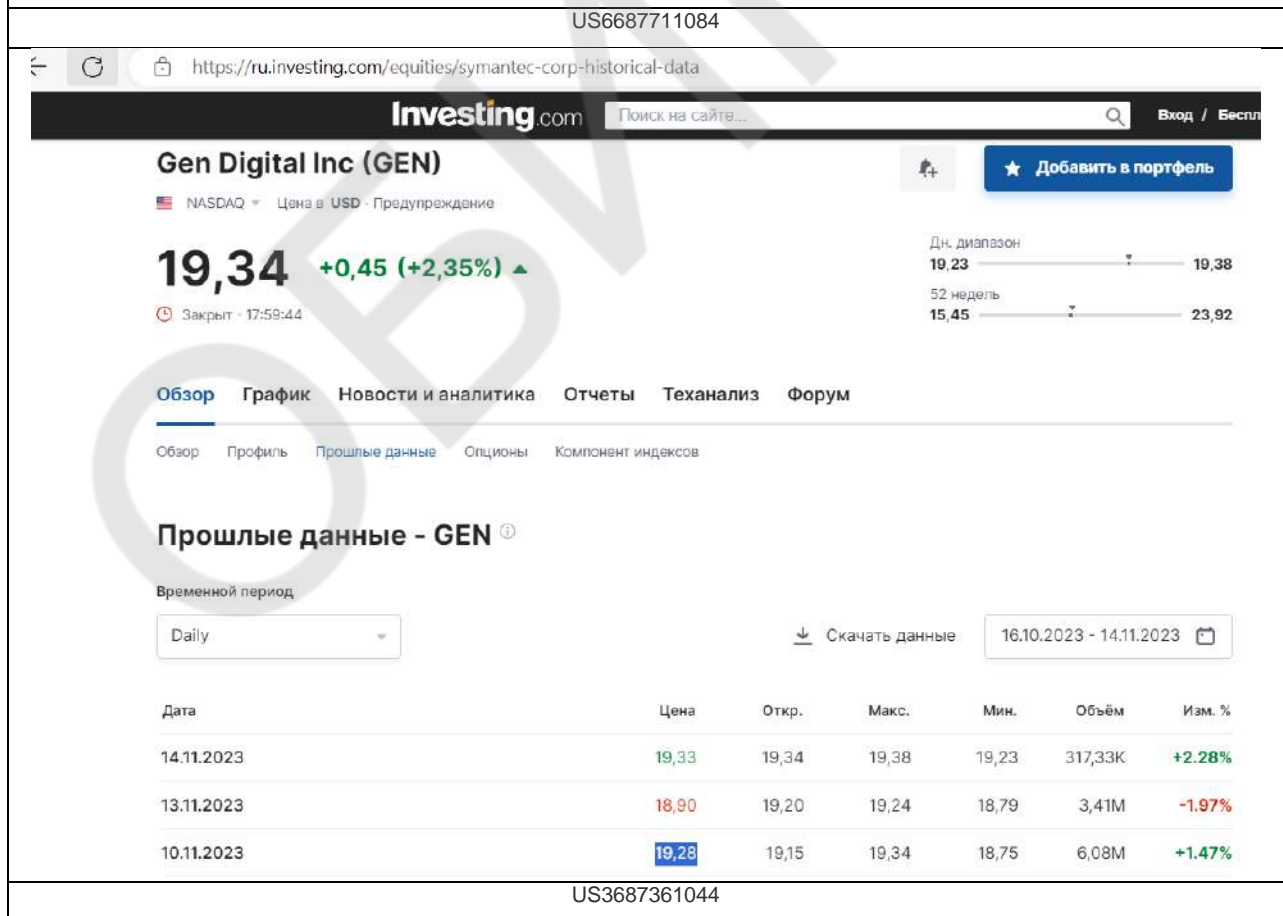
US6687711084

https://ru.investing.com/equities/symantec-corp-historical-data

Investing.com Поиск на сайте... Вход / Беспл

Gen Digital Inc (GEN)

Добавить в портфель

NASDAQ Цена в USD · Предупреждение

19,34 +0,45 (+2,35%)

Закрыт · 17:59:44

Дн. диапазон
19,23 19,38
52 недель
15,45 23,92

Обзор График Новости и аналитика Отчеты Теханализ Форум

Обзор Профиль Прошлые данные Опционы Компонент индексов

Прошлые данные - GEN

Временной период

Daily

Скачать данные 16.10.2023 - 14.11.2023

| Дата | Цена | Откр. | Макс. | Мин. | Объём | Изм. % |
|---|---|---|---|---|---|---|
| 14.11.2023 | 19,33 | 19,34 | 19,38 | 19,23 | 317,33K | +2.28% |
| 13.11.2023 | 18,90 | 19,20 | 19,24 | 18,79 | 3,41M | -1.97% |
| 10.11.2023 | 19,28 | 19,15 | 19,34 | 18,75 | 6,08M | +1.47% |

US3687361044